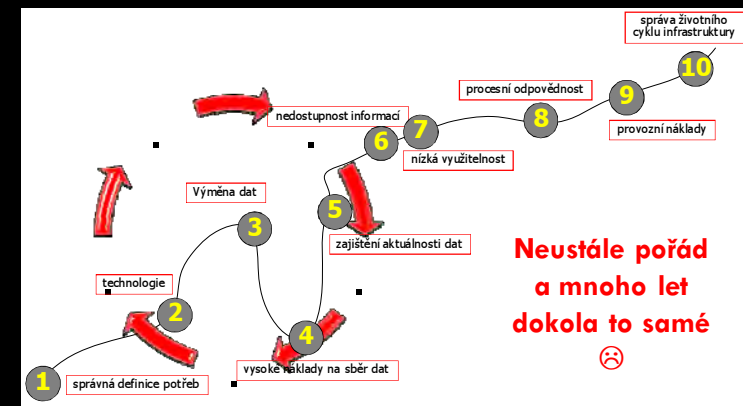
správa životního cyklu infrastruktury

10

procesní odpovědnost

9

8

provozní náklady

nedostupnost informací

7

6

nízká využitelnost

Výměna dat

5

3

zajištění aktuálnosti dat

Neustále pořád a mnoho let dokola to samé ☹

technologie

2

4

1

správná definice potřeb

vysoké náklady na sběr dat